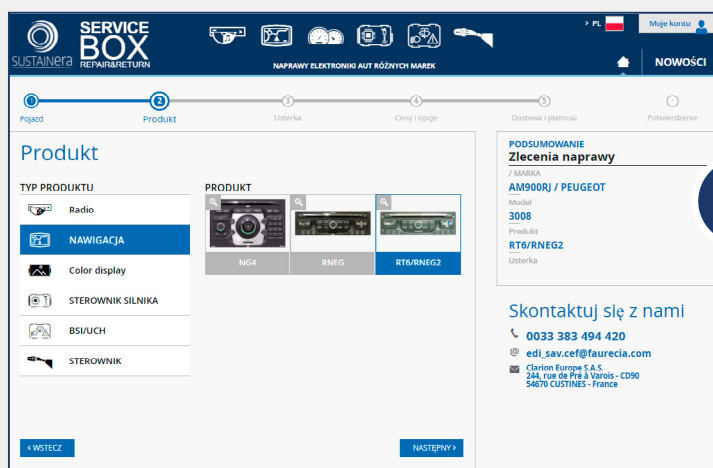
SUSTAINera SERVICE BOX REPAIR&RETURN

NAPRAWY ELEKTRONIKI AUT RÓŻNYCH MAREK

> PL

Moje konto

NOWOŚCI

1 Pojazd
2 Produkt
3 Usterka
4 Ceny i opcje
5 Dostawa i płatność
Potwierdzenie

Produkt

TYP PRODUKTU

Radio

NAWIGACJA

Color display

STEROWNIK SILNIKA

BSI/UCH

STEROWNIK

PRODUKT

NG4

RNEG

RT6/RNEG2

PODSUMOWANIE
Zlecenia naprawy

/ MARKA
AM900RJ / PEUGEOT

Model
3008

Produkt
RT6/RNEG2

Usterka

Skontaktuj się z nami

0033 383 494 420

edi_sav.cef@faurecia.com

Clarion Europe S.A.S.
244, rue de Pré à Varois - CD90
54670 CUSTINES - France

< WSTECZ

NASTĘPNY >